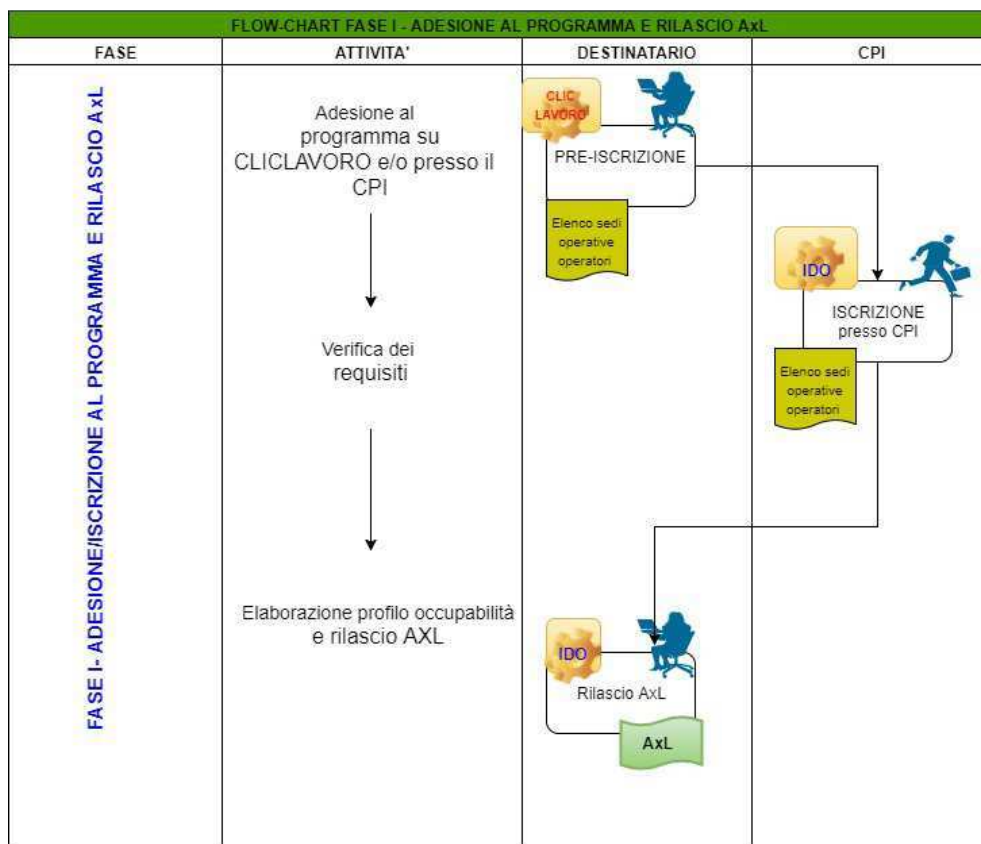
FLOW-CHART FASE I - ADESIONE AL PROGRAMMA E RILASCIO AxL

| FASE | ATTIVITA' | DESTINATARIO | CPI |
|---|---|---|---|
| FASE I- ADESIONE/ISCRIZIONE AL PROGRAMMA E RILASCIO AxL | Adesione al programma su CLICLAVORO e/o presso il CPI | CLIC LAVORO PRE-ISCRIZIONE Elenco sedi operative operatori | |
| | Verifica dei requisiti | | IDO ISCRIZIONE presso CPI Elenco sedi operative operatori |
| | Elaborazione profilo occupabilità e rilascio AXL | IDO Rilascio AxL AxL | |